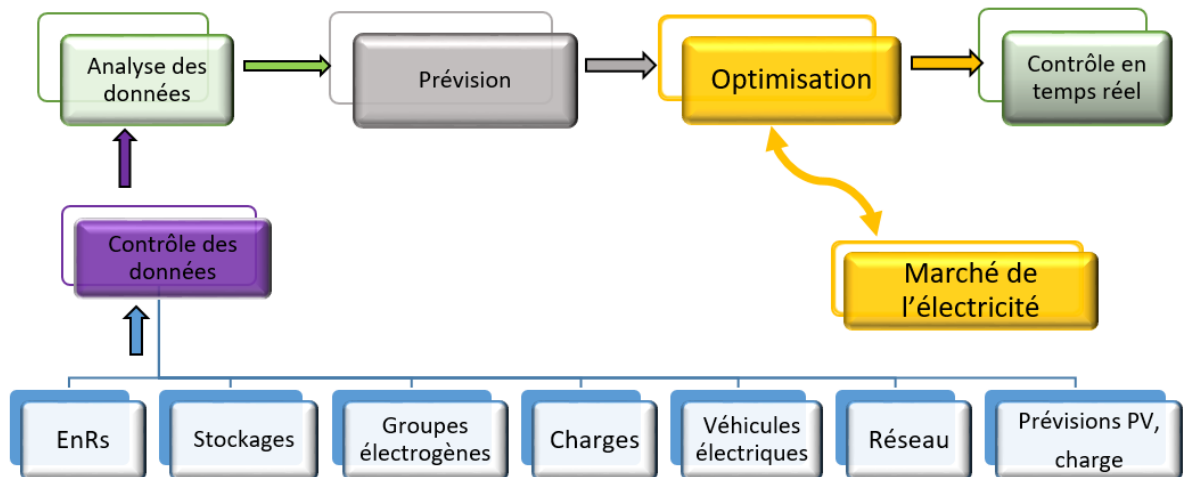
Analyse des données

Prévision

Optimisation

Contrôle en temps réel

Contrôle des données

Marché de l’électricité

EnRs

Stockages

Groupes électrogènes

Charges

Véhicules électriques

Réseau

Prévisions PV, charge